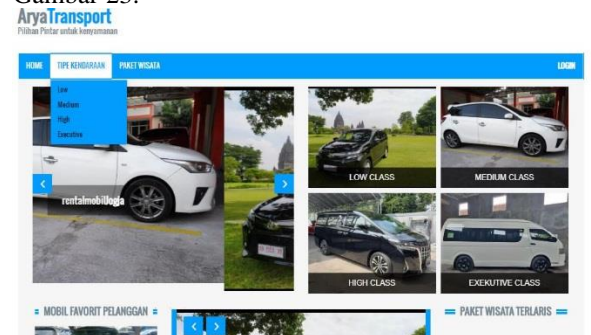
Gambar 23.

AryaTransport
Pilihan Pintar untuk kenyamanan

HOME TIPE KENDARAAN PAKET WISATA LOGIN

Low
Medium
High
Executive

rentalmobiljogja

LOW CLASS
MEDIUM CLASS
HIGH CLASS
EXEKUTIVE CLASS

MOBIL FAVORIT PELANGGAN
PAKET WISATA TERLARIS